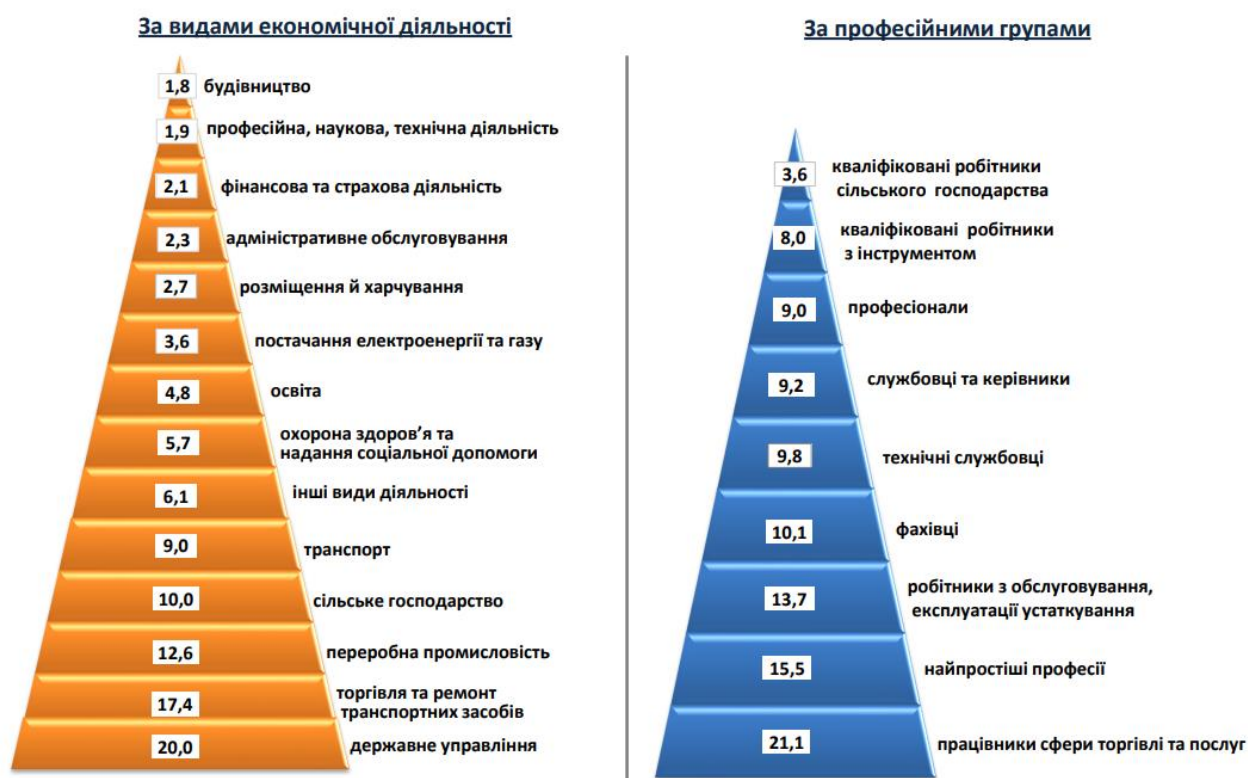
За видами економічної діяльності

1,8 будівництво
1,9 професійна, наукова, технічна діяльність
2,1 фінансова та страхова діяльність
2,3 адміністративне обслуговування
2,7 розміщення й харчування
3,6 постачання електроенергії та газу
4,8 освіта
5,7 охорона здоров'я та надання соціальної допомоги
6,1 інші види діяльності
9,0 транспорт
10,0 сільське господарство
12,6 переробна промисловість
17,4 торгівля та ремонт транспортних засобів
20,0 державне управління

За професійними групами

3,6 кваліфіковані робітники сільського господарства
8,0 кваліфіковані робітники з інструментом
9,0 професіонали
9,2 службовці та керівники
9,8 технічні службовці
10,1 фахівці
13,7 робітники з обслуговування, експлуатації устаткування
15,5 найпростіші професії
21,1 працівники сфери торгівлі та послуг